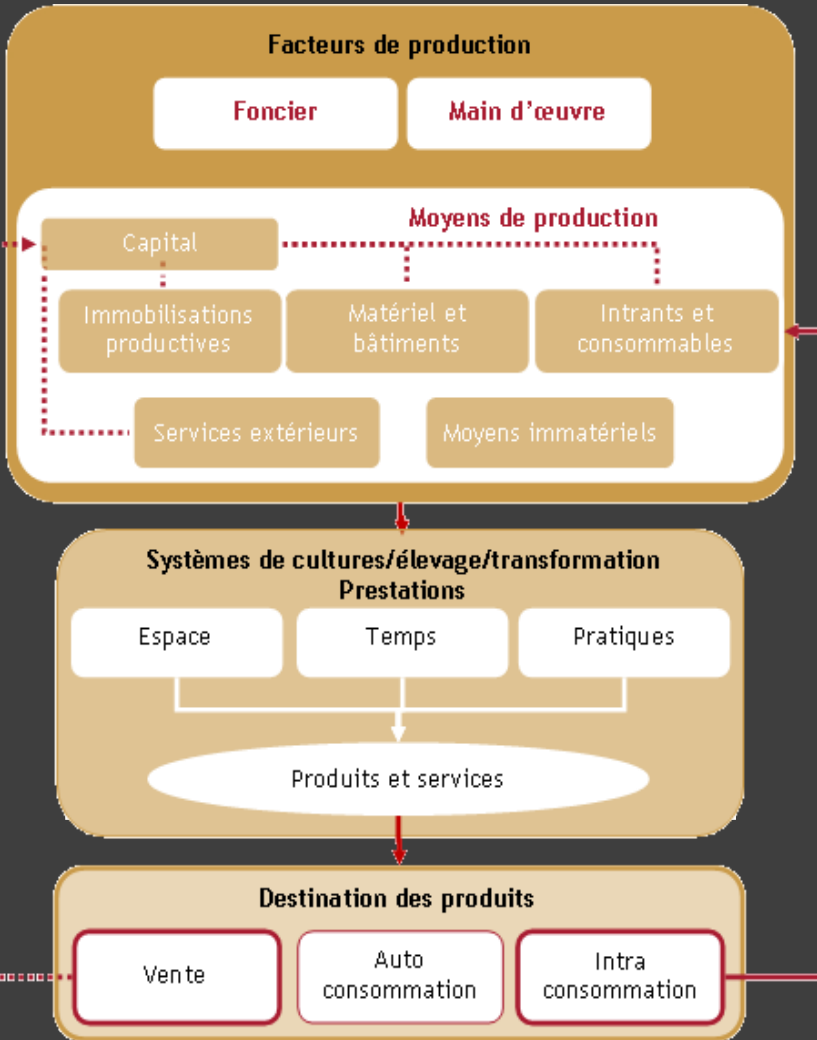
Facteurs de production

Foncier

Main d'œuvre

Moyens de production

Capital

Immobilisations productives

Matériel et bâtiments

Intrants et consommables

Services extérieurs

Moyens immatériels

Systèmes de cultures/élevage/transformation
Prestations

Espace

Temps

Pratiques

Produits et services

Destination des produits

Vente

Auto consommation

Intra consommation